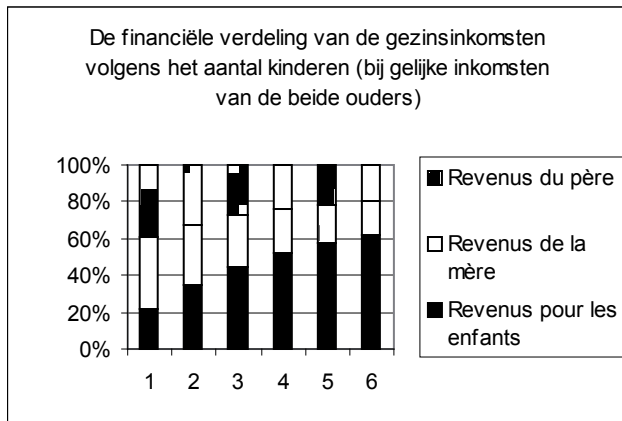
De financiële verdeling van de gezinsinkomsten volgens het aantal kinderen (bij gelijke inkomsten van de beide ouders)

100%
80%
60%
40%
20%
0%

1 2 3 4 5 6

Revenus du père
Revenus de la mère
Revenus pour les enfants